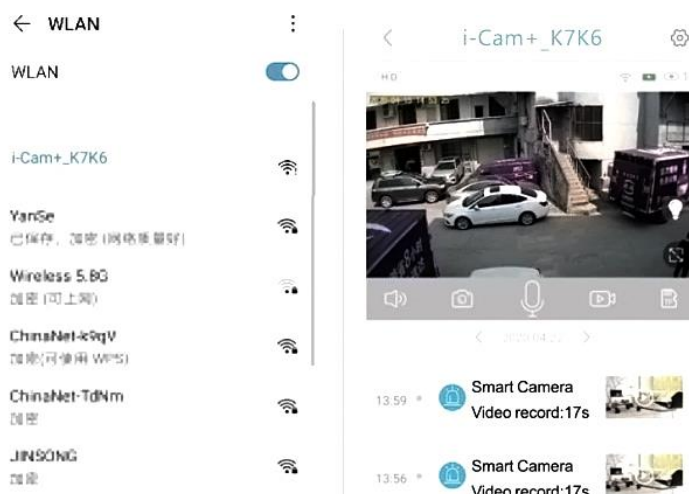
← WLAN ⋮

WLAN

i-Cam+_K7K6

YanSe
已保存，加密 (网络质量好)

Wireless 5.8G
加密 (可上网)

ChinaNet-k9qV
加密(可使用 WPS)

ChinaNet-TdNm
加密

JINSONG
加密

< i-Cam+_K7K6

HD

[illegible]

Smart Camera
13:59 Video record:17s

Smart Camera
13:56 Video record:17s